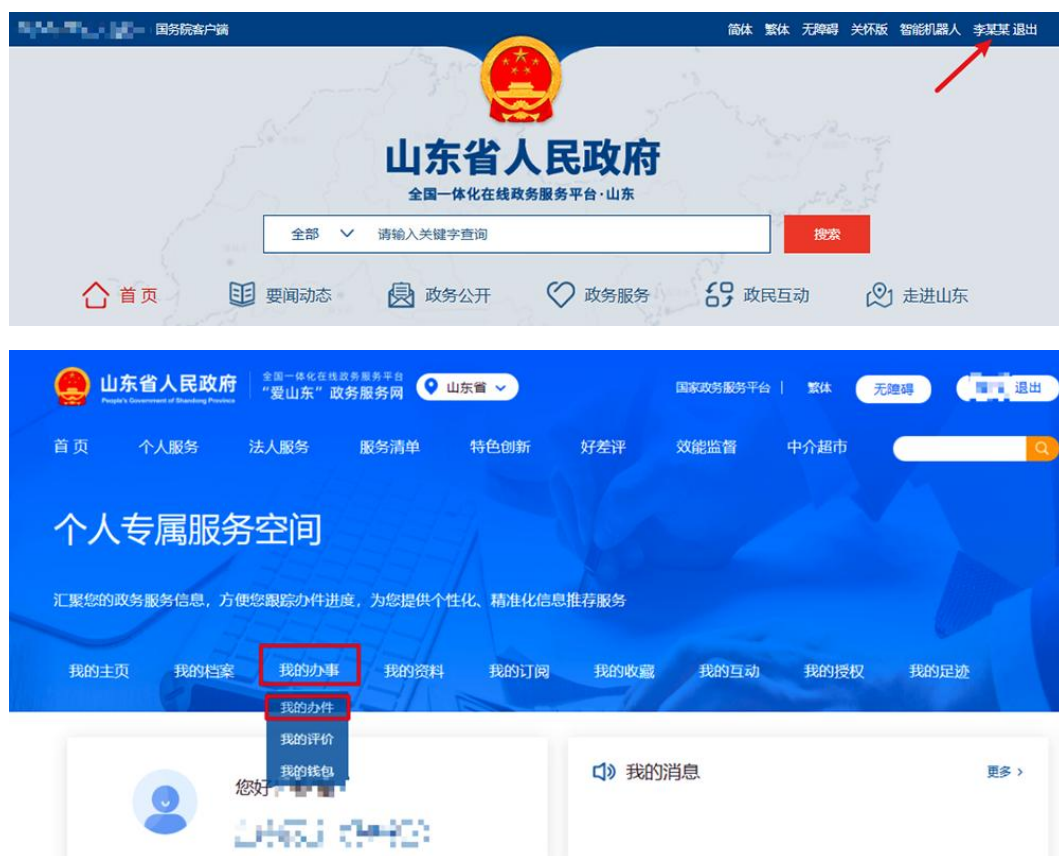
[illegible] 国务院客户端

简体 繁体 无障碍 关怀版 智能机器人 李某某 退出

山东省人民政府

全国一体化在线政务服务平台·山东

全部 请输入关键字查询 搜索

首页 要闻动态 政务公开 政务服务 政民互动 走进山东

山东省人民政府 People's Government of Shandong Province

全国一体化在线政务服务平台 “爱山东”政务服务网

山东省

国家政务服务平台 | 繁体 无障碍 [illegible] 退出

首页 个人服务 法人服务 服务清单 特色创新 好差评 效能监督 中介超市

个人专属服务空间

汇聚您的政务服务信息，方便您跟踪办件进度，为您提供个性化、精准化信息推荐服务

我的主页 我的档案 我的办事 我的资料 我的订阅 我的收藏 我的互动 我的授权 我的足迹

我的办件
我的评价
我的钱包

您好 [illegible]

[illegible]

我的消息

更多 ›